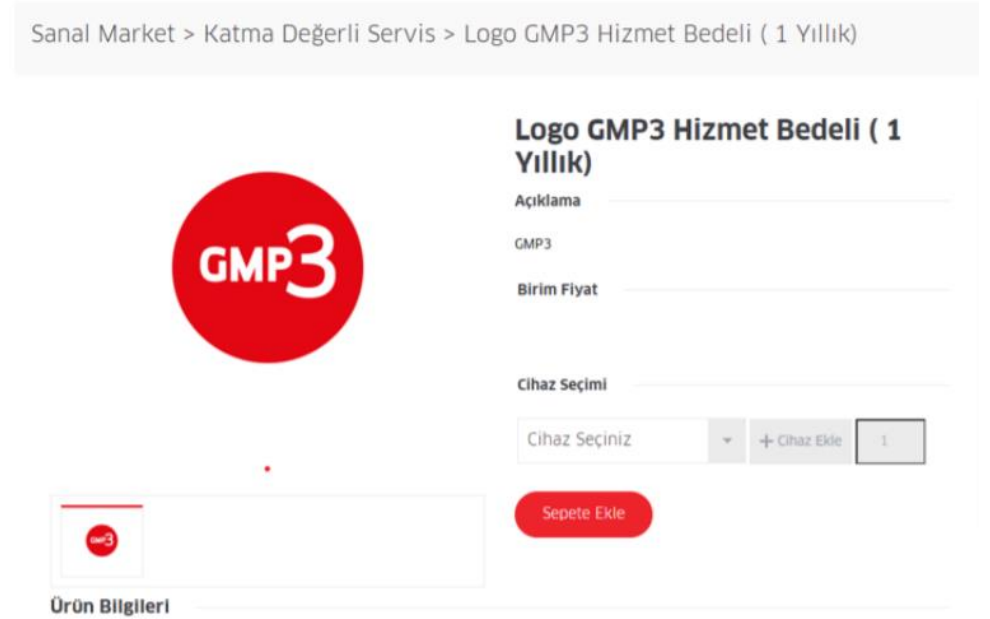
Sanal Market > Katma Değerli Servis > Logo GMP3 Hizmet Bedeli ( 1 Yıllık)

GMP3

Logo GMP3 Hizmet Bedeli ( 1 Yıllık)

Açıklama

GMP3

Birim Fiyat

Cihaz Seçimi

Cihaz Seçiniz

+ Cihaz Ekle

1

Sepete Ekle

GMP3

Ürün Bilgileri